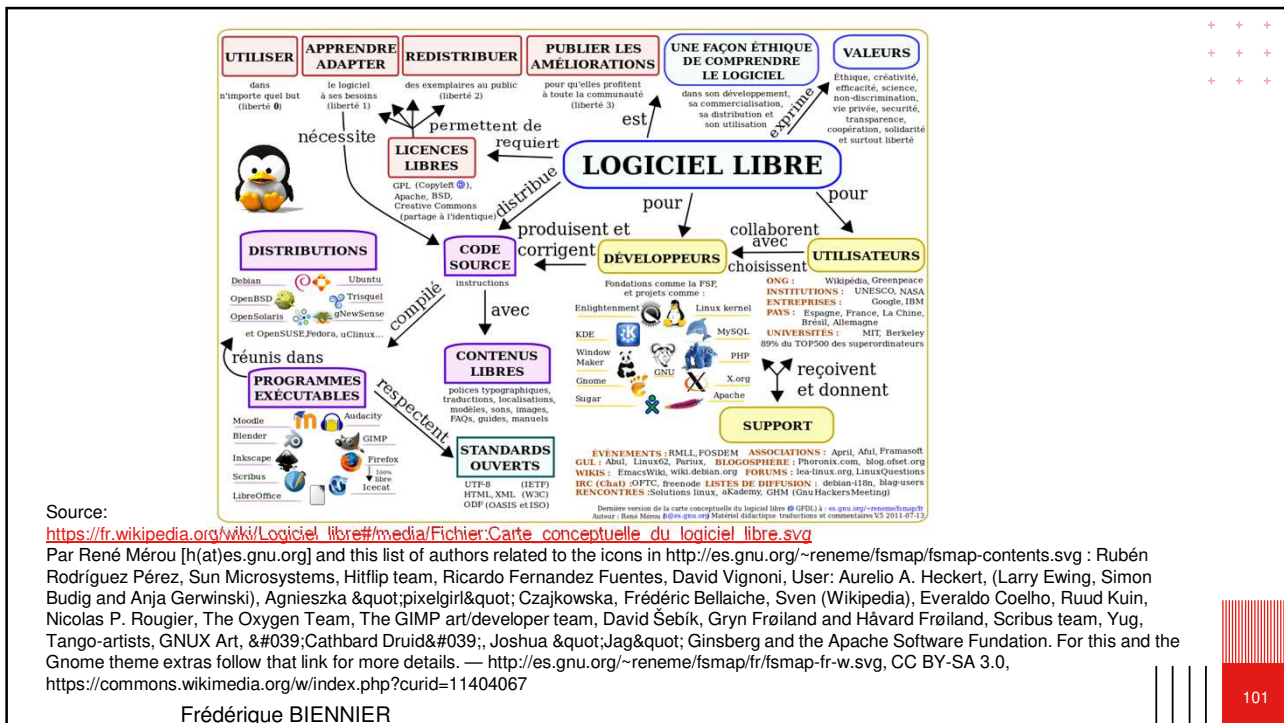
UTILISER
dans n'importe quel but (liberté 0)

APPRENDRE ADAPTER
le logiciel à ses besoins (liberté 1)

REDISTRIBUER
des exemplaires au public (liberté 2)

PUBLIER LES AMÉLIORATIONS
pour qu'elles profitent à toute la communauté (liberté 3)

UNE FAÇON ÉTHIQUE DE COMPRENDRE LE LOGICIEL
dans son développement, sa commercialisation, sa distribution et son utilisation

VALEURS
Éthique, créativité, efficacité, science, non-discrimination, vie privée, sécurité, transparence, coopération, solidarité et surtout liberté

nécessite
permettent de
requiert
est
exprime

LICENCES LIBRES
GPL (Copyleft), Apache, BSD, Creative Commons (partage à l'identique)

distribue

LOGICIEL LIBRE

pour
pour

produisent et corrigent
collaborent avec
choisissent

DISTRIBUTIONS
Debian, Ubuntu, OpenBSD, Trisquel, OpenSolaris, gNewSense, et OpenSUSE,Fedora, uClinux...

CODE SOURCE
instructions

DÉVELOPPEURS
Fondations comme la FSF, et projets comme :
Enlightenment, Linux kernel, KDE, MySQL, Window Maker, GNU, PHP, Gnome, X.org, Sugar, Apache

UTILISATEURS
ONG : Wikipedia, Greenpeace
INSTITUTIONS : UNESCO, NASA
ENTREPRISES : Google, IBM
PAYS : Espagne, France, La Chine, Brésil, Allemagne
UNIVERSITÉS : MIT, Berkeley
89% du TOP500 des superordinateurs

compilé
avec
réunis dans

CONTENUS LIBRES
polices typographiques, traductions, localisations, modèles, sons, images, FAQs, guides, manuels

reçoivent et donnent

PROGRAMMES EXÉCUTABLES
Moodle, Audacity, Blender, GIMP, Inkscape, Firefox, Scribus, 100% libre Icecat, LibreOffice

respectent

SUPPORT

STANDARDS OUVERTS
UTF-8 (IETF)
HTML, XML (W3C)
ODF (OASIS et ISO)

ÉVÉNEMENTS : RMLL, FOSDEM ASSOCIATIONS : April, Aful, Framasoft
GUL : Abul, Linux62, Parinux, BLOGOSPHÈRE : Phoronix.com, blog.ofset.org
WIKIS : EmacsWiki, wiki.debian.org FORUMS : lea-linux.org, LinuxQuestions
IRC (Chat) :OFTC, freenode LISTES DE DIFFUSION : debian-i18n, blag-users
RENCONTRES :Solutions linux, aKademy, GHM (Gnu Hackers Meeting)

Dernière version de la carte conceptuelle du logiciel libre (GFDL) à : es.gnu.org/~reneme/fsmap/fr
Auteur : René Mérou h@es.gnu.org Matériel didactique traductions et commentaires V5 2011-07-13

Source:
https://fr.wikipedia.org/wiki/Logiciel_libre#/media/Fichier:Carte_conceptuelle_du_logiciel_libre.svg
Par René Mérou [h(at)es.gnu.org] and this list of authors related to the icons in http://es.gnu.org/~reneme/fsmap/fsmap-contents.svg : Rubén Rodríguez Pérez, Sun Microsystems, Hitflip team, Ricardo Fernandez Fuentes, David Vignoni, User: Aurelio A. Heckert, (Larry Ewing, Simon Budig and Anja Gerwinski), Agnieszka &quot;pixelgirl&quot; Czajkowska, Frédéric Bellaiche, Sven (Wikipedia), Everaldo Coelho, Ruud Kuin, Nicolas P. Rougier, The Oxygen Team, The GIMP art/developer team, David Šebík, Gryn Frøiland and Håvard Frøiland, Scribus team, Yug, Tango-artists, GNUX Art, &#039;Cathbard Druid&#039;, Joshua &quot;Jag&quot; Ginsberg and the Apache Software Fundation. For this and the Gnome theme extras follow that link for more details. — http://es.gnu.org/~reneme/fsmap/fr/fsmap-fr-w.svg, CC BY-SA 3.0, https://commons.wikimedia.org/w/index.php?curid=11404067

Frédérique BIENNIER

101